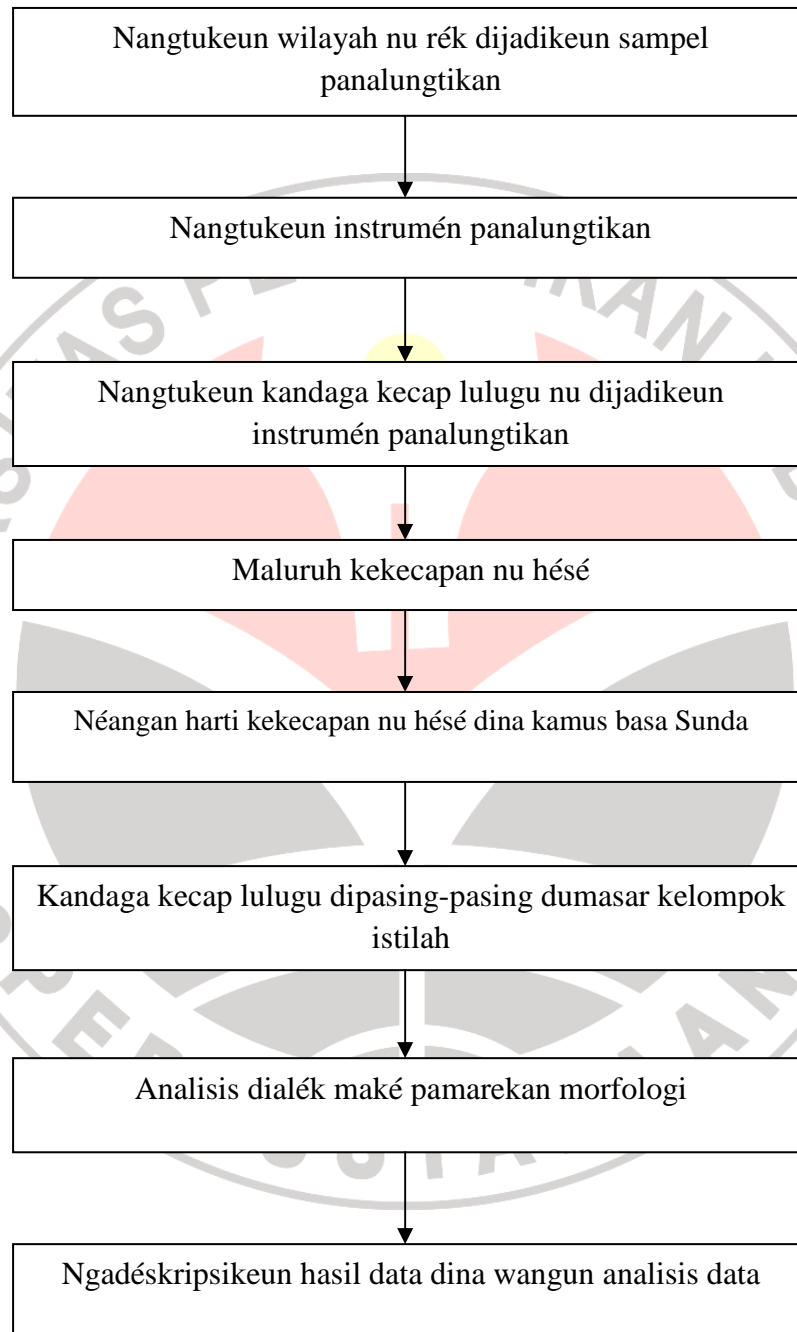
Nangtukeun wilayah nu rék dijadikeun sampel panalungtikan

Nangtukeun instrumén panalungtikan

Nangtukeun kandaga kecap lulugu nu dijadikeun instrumén panalungtikan

Maluruh kekecapan nu hésé

Néangan harti kekecapan nu hésé dina kamus basa Sunda

Kandaga kecap lulugu dipasing-pasing dumasar kelompok istilah

Analisis dialék maké pamarekan morfologi

Ngadéskripsikeun hasil data dina wangun analisis data